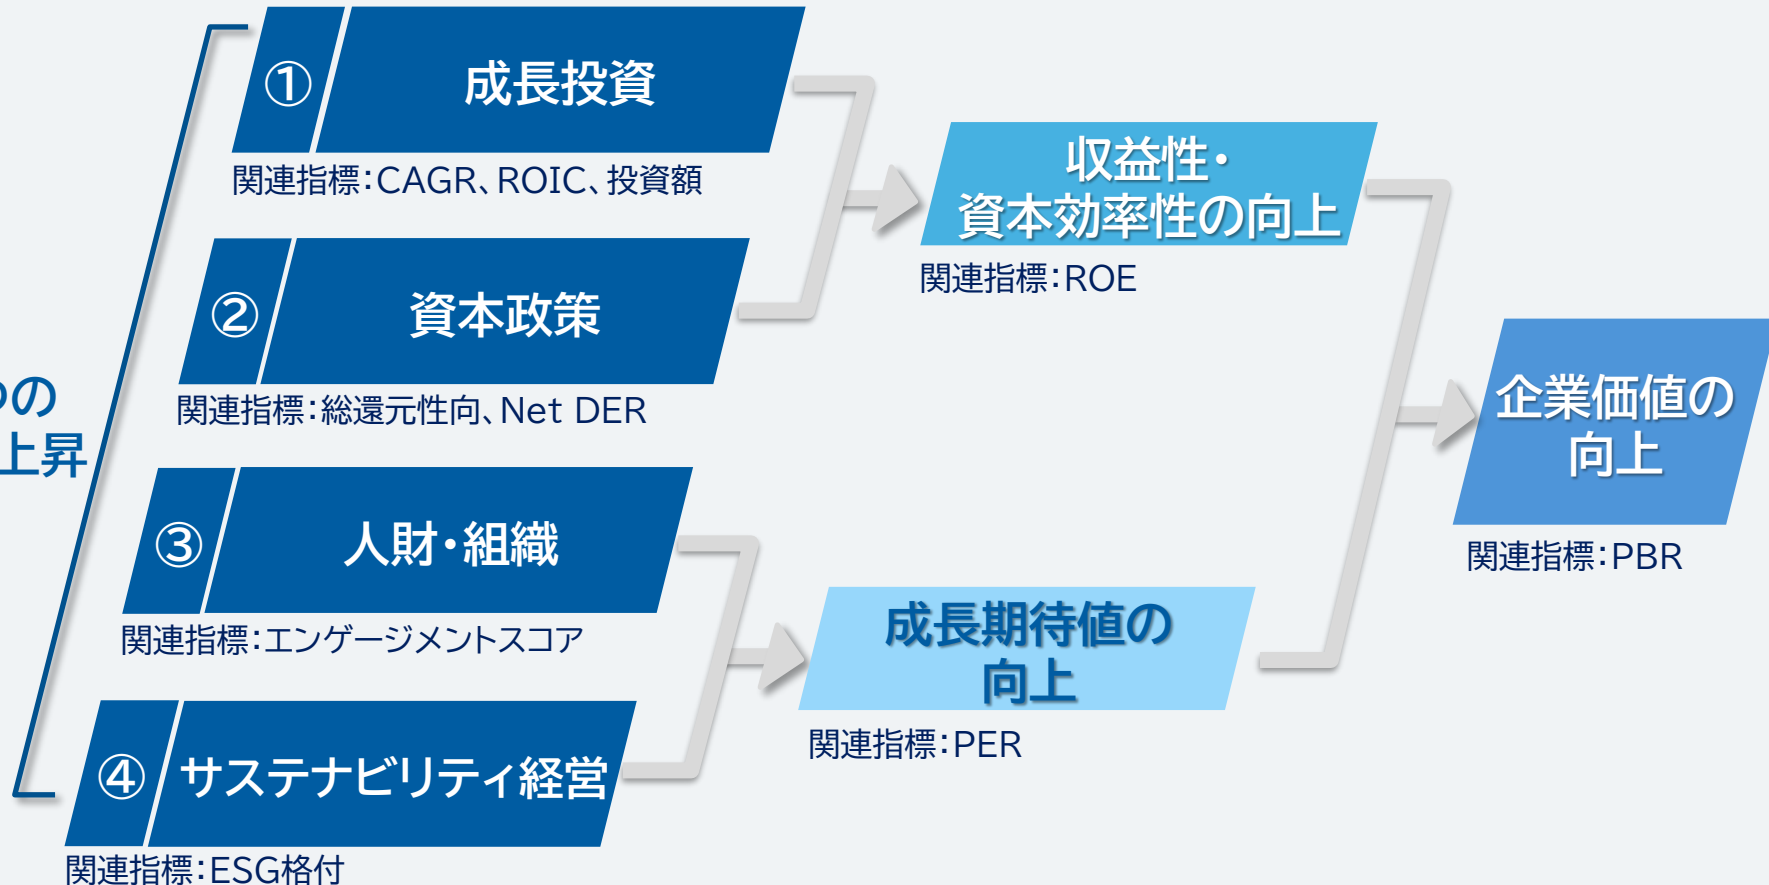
つの
上昇

① 成長投資
関連指標:CAGR、ROIC、投資額

② 資本政策
関連指標:総還元性向、Net DER

③ 人財・組織
関連指標:エンゲージメントスコア

④ サステナビリティ経営
関連指標:ESG格付

収益性・資本効率性の向上
関連指標:ROE

成長期待値の向上
関連指標:PER

企業価値の向上
関連指標:PBR